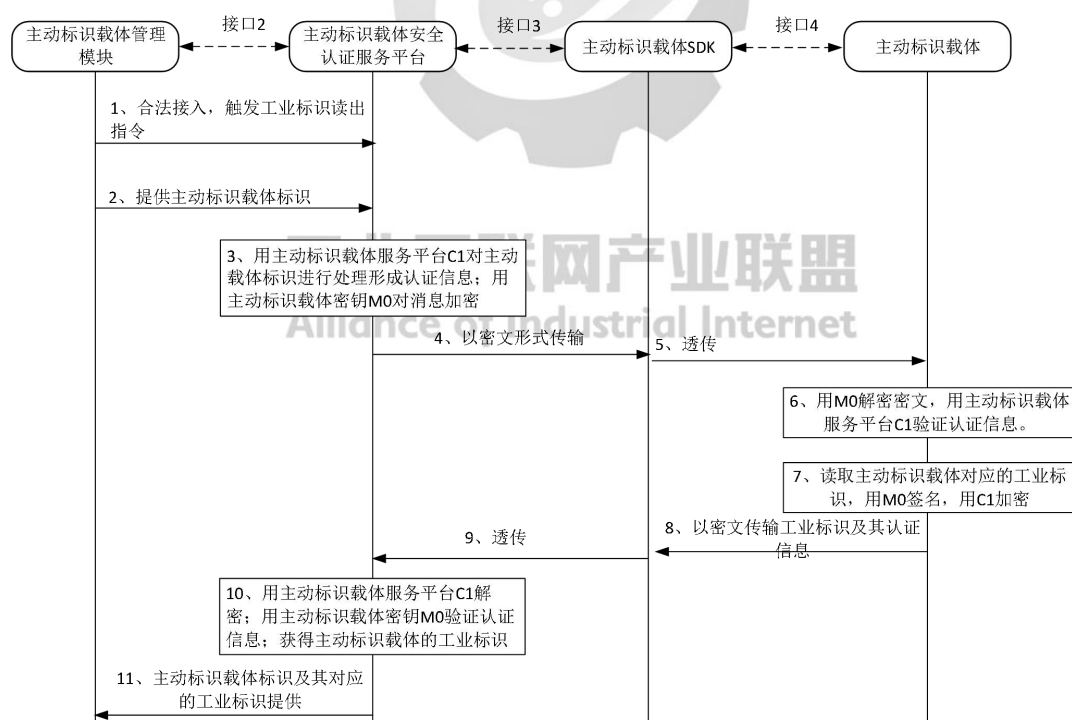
主动标识载体管理模块

接口2

主动标识载体安全认证服务平台

接口3

主动标识载体SDK

接口4

主动标识载体

1、合法接入，触发工业标识读出指令

2、提供主动标识载体标识

3、用主动标识载体服务平台C1对主动载体标识进行处理形成认证信息；用主动标识载体密钥M0对消息加密

工业互联网产业联盟
Alliance of Industrial Internet

4、以密文形式传输

5、透传

6、用M0解密密文，用主动标识载体服务平台C1验证认证信息。

7、读取主动标识载体对应的工业标识，用M0签名，用C1加密

8、以密文传输工业标识及其认证信息

9、透传

10、用主动标识载体服务平台C1解密；用主动标识载体密钥M0验证认证信息；获得主动标识载体的工业标识

11、主动标识载体标识及其对应的工业标识提供